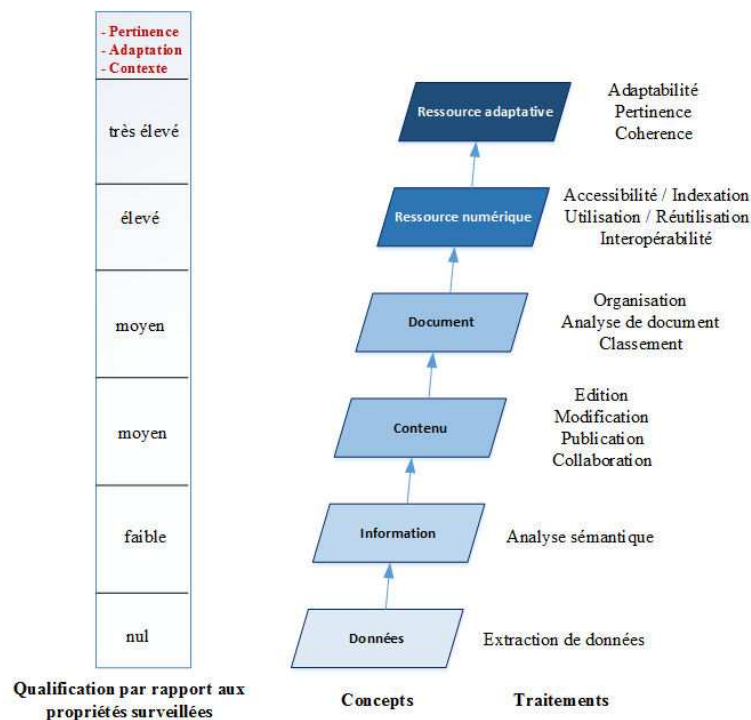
- Pertinence
- Adaptation
- Contexte

très élevé

élevé

moyen

moyen

faible

nul

Qualification par rapport aux propriétés surveillées

Ressource adaptative

Adaptabilité
Pertinence
Coherence

Ressource numérique

Accessibilité / Indexation
Utilisation / Réutilisation
Interopérabilité

Document

Organisation
Analyse de document
Classement

Contenu

Edition
Modification
Publication
Collaboration

Information

Analyse sémantique

Données

Extraction de données

Concepts

Traitements